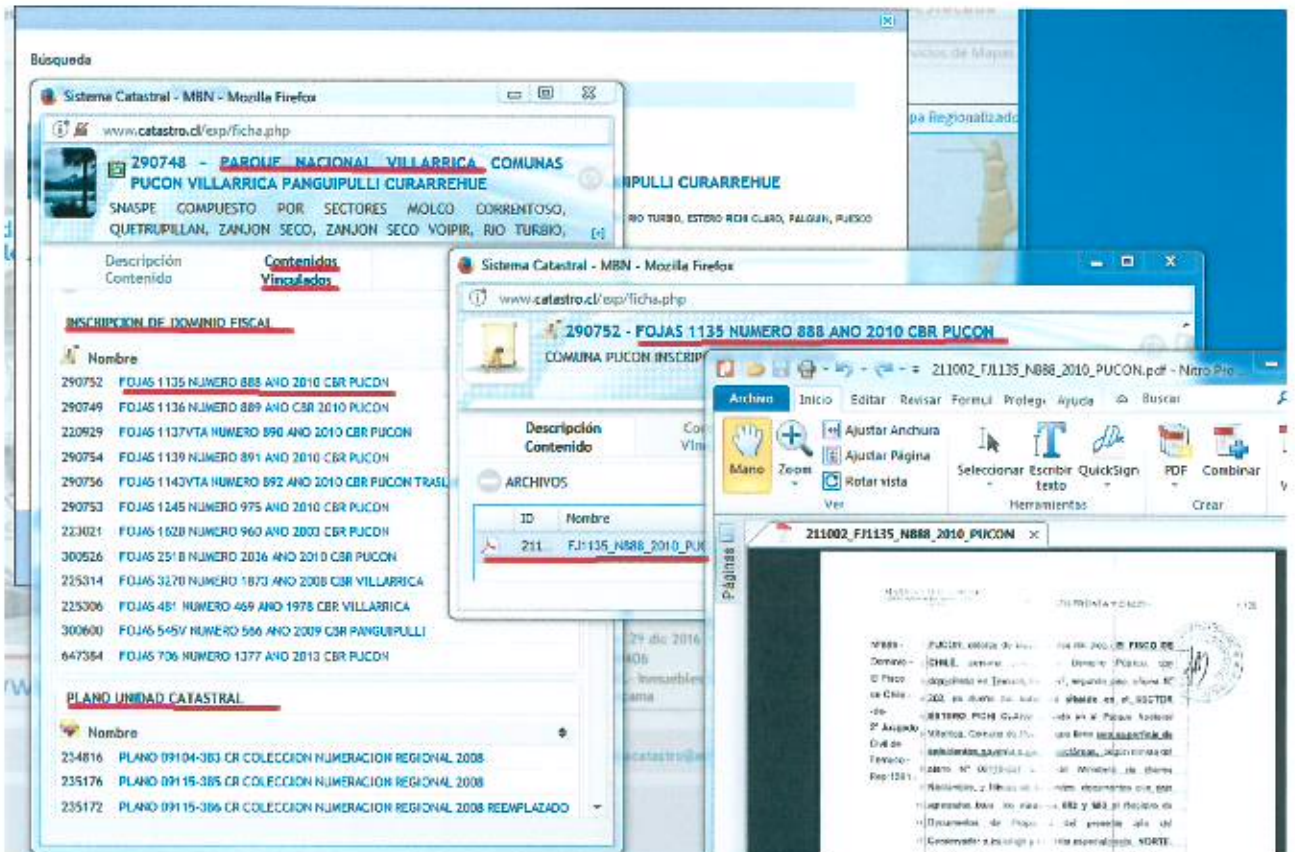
Búsqueda

Sistema Catastral - MBN - Mozilla Firefox

www.catastro.cl/exp/ficha.php

290748 - PARQUE NACIONAL VILLARRICA COMUNAS PUCON VILLARRICA PANGUIPULLI CURARREHUE

SNASPE COMPUESTO POR SECTORES MOLCO CORRENTOSO, QUETRUPILLAN, ZANJON SECO, ZANJON SECO VOIPIR, RIO TURBIO, [+]

Descripción Contenido

Contenidos Vinculados

INSCRIPCION DE DOMINIO FISCAL

Nombre

| | |
|---|---|
| 290752 | FOJAS 1135 NUMERO 888 ANO 2010 CBR PUCON |
| 290749 | FOJAS 1136 NUMERO 889 ANO CBR 2010 PUCON |
| 220929 | FOJAS 1137VTA NUMERO 890 ANO 2010 CBR PUCON |
| 290754 | FOJAS 1139 NUMERO 891 ANO 2010 CBR PUCON |
| 290756 | FOJAS 1143VTA NUMERO 892 ANO 2010 CBR PUCON TRASL |
| 290753 | FOJAS 1245 NUMERO 975 ANO 2010 CBR PUCON |
| 223021 | FOJAS 1628 NUMERO 960 ANO 2003 CBR PUCON |
| 300526 | FOJAS 2518 NUMERO 2036 ANO 2010 CBR PUCON |
| 225314 | FOJAS 3270 NUMERO 1873 ANO 2008 CBR VILLARRICA |
| 225306 | FOJAS 481 NUMERO 469 ANO 1978 CBR VILLARRICA |
| 300600 | FOJAS 545V NUMERO 566 ANO 2009 CBR PANGUIPULLI |
| 647384 | FOJAS 706 NUMERO 1377 ANO 2013 CBR PUCON |

PLANO UNIDAD CATASTRAL

Nombre

| | |
|---|---|
| 234816 | PLANO 09104-383 CR COLECCION NUMERACION REGIONAL 2008 |
| 235176 | PLANO 09115-385 CR COLECCION NUMERACION REGIONAL 2008 |
| 235172 | PLANO 09115-386 CR COLECCION NUMERACION REGIONAL 2008 REEMPLAZADO |

ervicios de Mapas
pa Regionalizado
IPULLI CURARREHUE
RIO TURBIO, ESTERO RICHI CLARO, PALGUIN, PUESCO
2º dic 2016
406
- Inmuebles
cama
catastro@

Sistema Catastral - MBN - Mozilla Firefox

www.catastro.cl/exp/ficha.php

290752 - FOJAS 1135 NUMERO 888 ANO 2010 CBR PUCON

COMUNA PUCON INSCRIP

Descripción Contenido

Co Vin

ARCHIVOS

| ID | Nombre |
|---|---|
| 211 | FJ1135_N888_2010_PUC |

211002_FJ1135_N888_2010_PUCON.pdf - Nitro Pro

Archivo Inicio Editar Revisar Formul Proteg Ayuda Buscar

Mano Zoom Ajustar Anchura Ajustar Página Rotar vista Ver

Seleccionar Escribir texto QuickSign Herramientas

PDF Combinar Crear

211002_FJ1135_N888_2010_PUCON

Páginas

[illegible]

N°888 - Dominio - El Fisco de Chile - de - 2º Juzgado Civil de Temuco - Rep:1261 -

PUCON, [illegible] FISCO DE CHILE, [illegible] Dominio Público, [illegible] SECTOR ESTERO RICHI CLARO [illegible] Parque Nacional Villarrica, Comuna de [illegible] Ministerio de Bienes Nacionales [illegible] 892 y 983 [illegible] Documentos de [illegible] Conservador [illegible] NORTE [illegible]